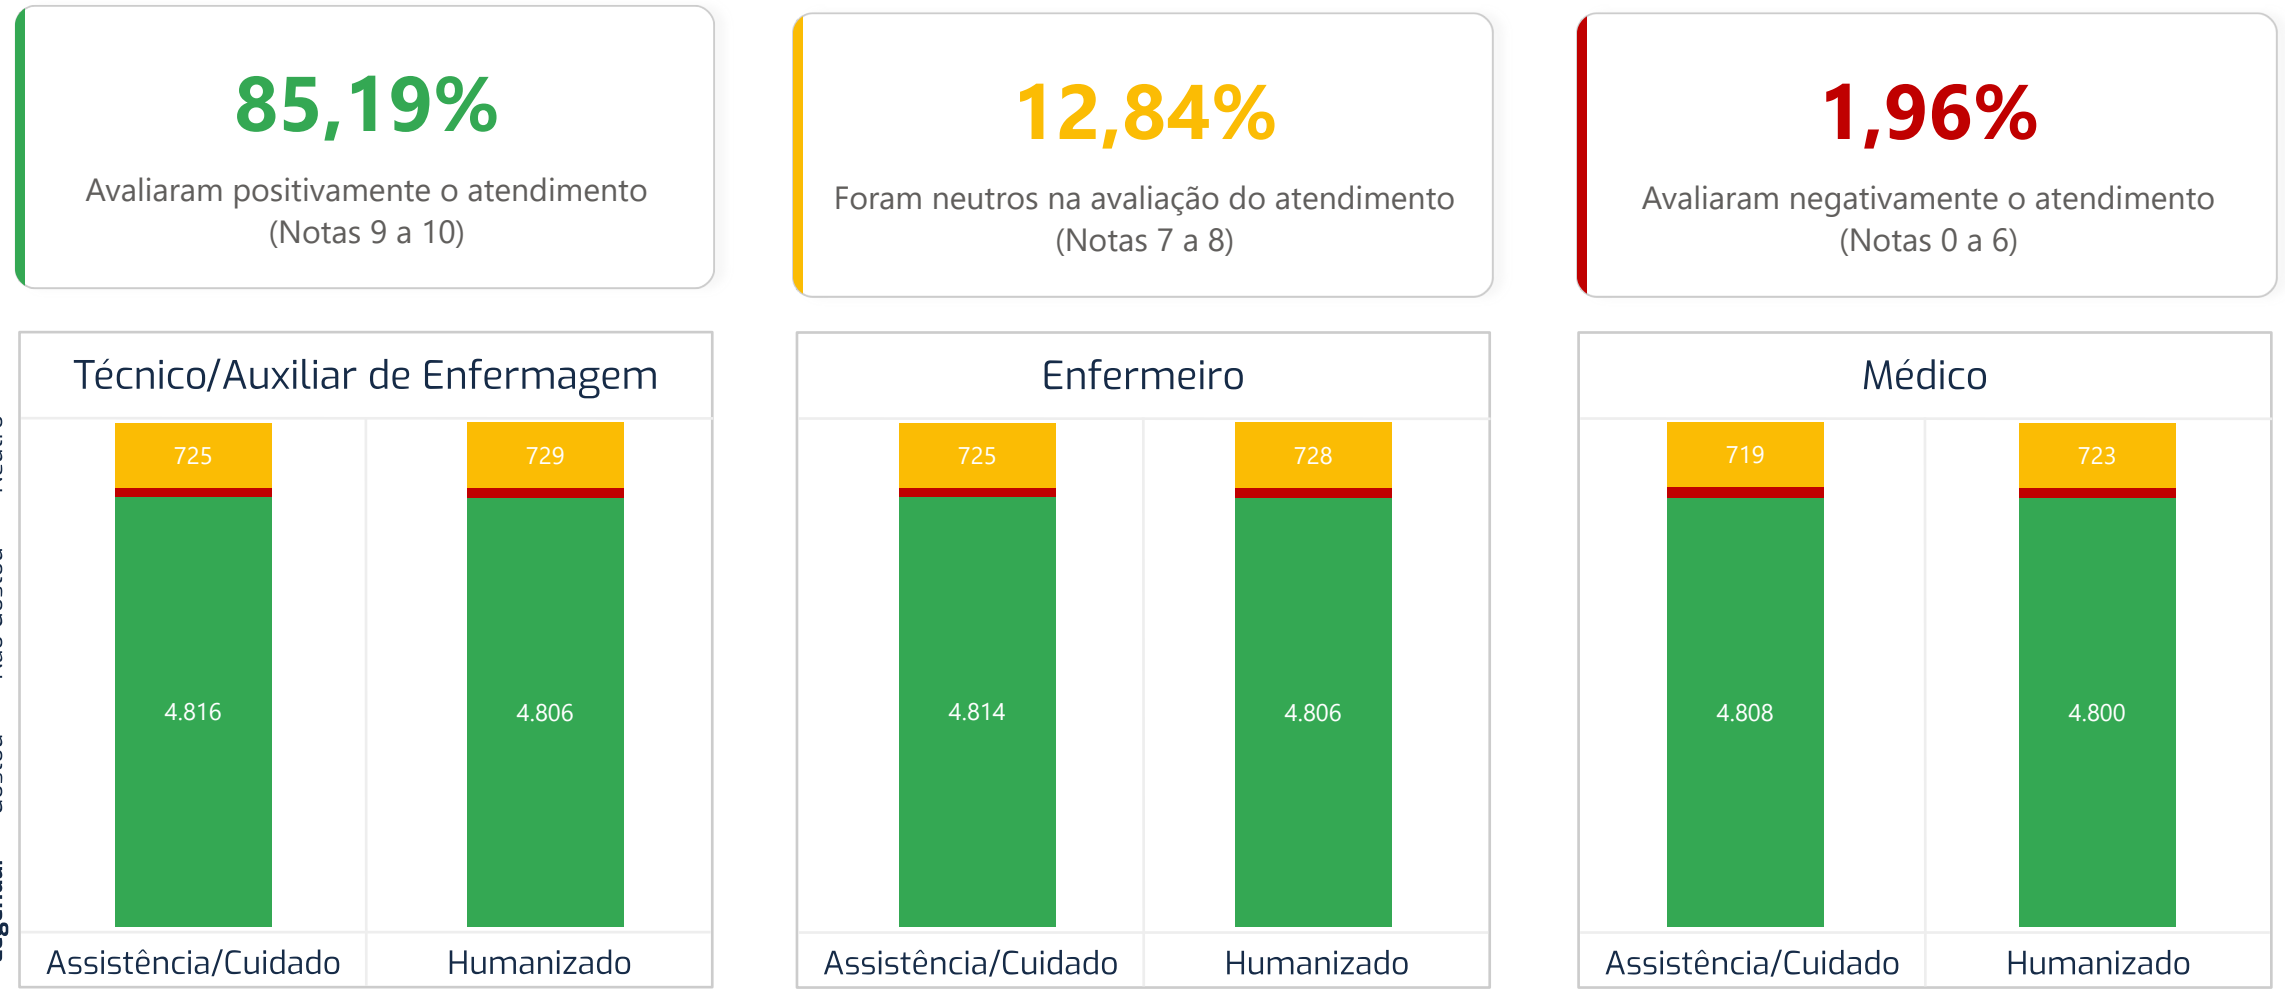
85,19%
Avaliaram positivamente o atendimento (Notas 9 a 10)

12,84%
Foram neutros na avaliação do atendimento (Notas 7 a 8)

1,96%
Avaliaram negativamente o atendimento (Notas 0 a 6)

Técnico/Auxiliar de Enfermagem

725
4.816
Assistência/Cuidado

729
4.806
Humanizado

Enfermeiro

725
4.814
Assistência/Cuidado

728
4.806
Humanizado

Médico

719
4.808
Assistência/Cuidado

723
4.800
Humanizado